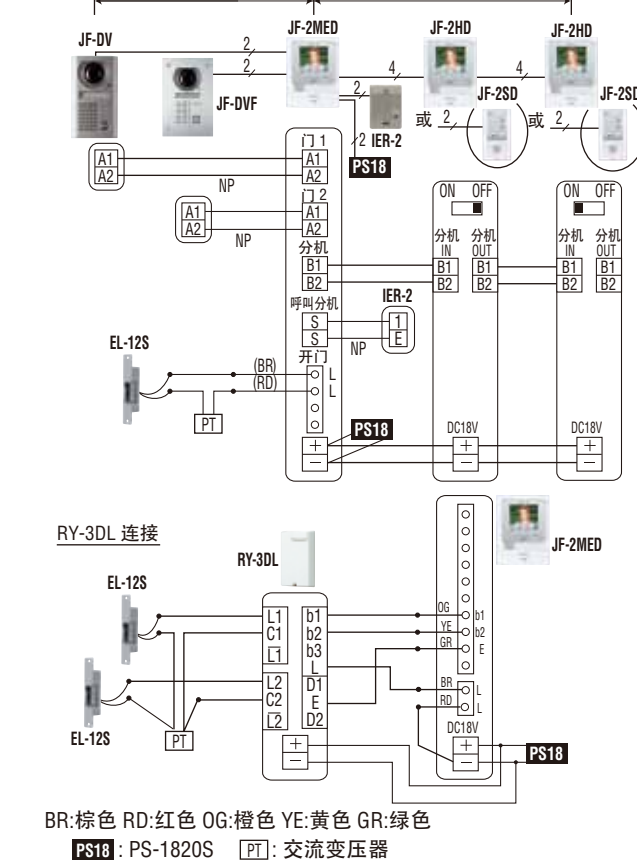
JF-DV
JF-2MED
JF-2HD
JF-2HD
2
2
JF-DVF
2
4
4
JF-2SD
JF-2SD
或 2
或 2
2 IER-2
PS18
门 1
A1
A2
A1
A2
NP
门 2
A1
A2
A1
A2
NP
ON OFF
ON OFF
分机
B1
B2
分机 IN
分机 OUT
B1
B2
B1
B2
分机 IN
分机 OUT
B1
B2
B1
B2
呼叫分机
S
S
IER-2
1
E
NP
EL-12S
开门
(BR)
(RD)
L
L
PT
PS18
DC18V
DC18V
+
−
+
−
+
−

RY-3DL 连接
JF-2MED
RY-3DL
EL-12S
L1
C1
$\overline{L1}$
b1
b2
b3
L
OG
YE
GR
b1
b2
E
L2
C2
$\overline{L2}$
D1
E
D2
BR
RD
L
L
EL-12S
PT
DC18V
+
−
+
−
PS18

BR:棕色 RD:红色 OG:橙色 YE:黄色 GR:绿色
PS18 : PS-1820S PT : 交流变压器